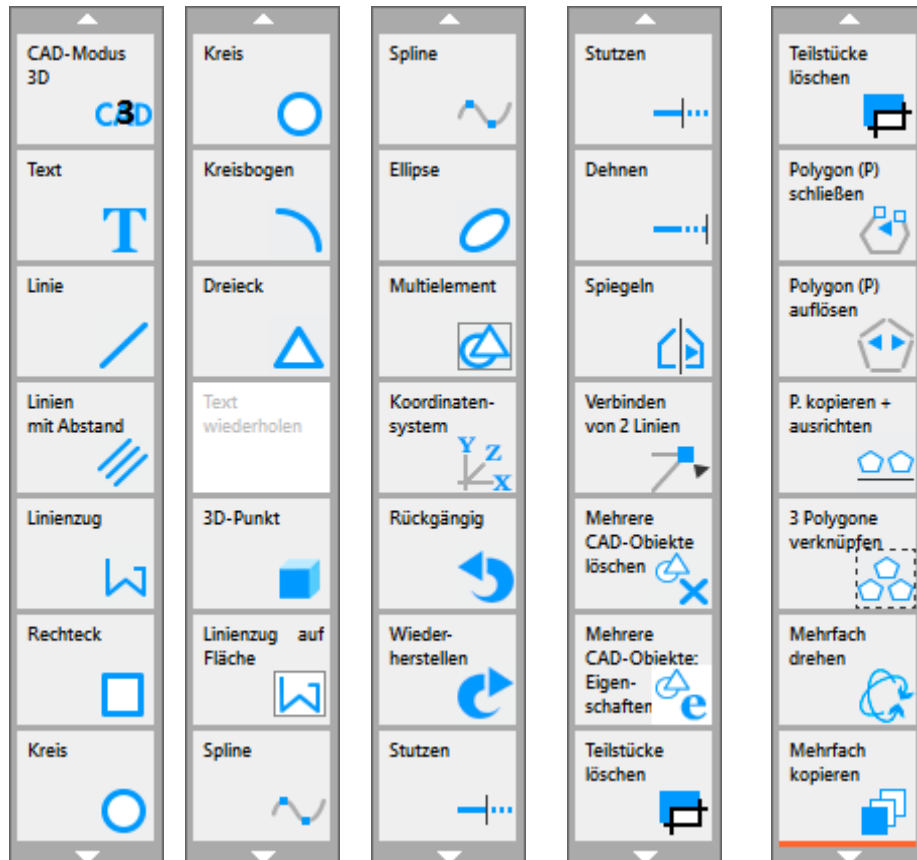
CAD-Modus 3D
C3D

Text
T

Linie

Linien mit Abstand

Linienzug

Rechteck

Kreis

Kreis

Kreisbogen

Dreieck

Text wiederholen

3D-Punkt

Linienzug auf Fläche

Spline

Spline

Ellipse

Multielement

Koordinatensystem
Y Z X

Rückgängig

Wiederherstellen

Stutzen

Stutzen

Dehnen

Spiegeln

Verbinden von 2 Linien

Mehrere CAD-Obiekte löschen

Mehrere CAD-Obiekte: Eigenschaften
e

Teilstücke löschen

Teilstücke löschen

Polygon (P) schließen

Polygon (P) auflösen

P. kopieren + ausrichten

3 Polygone verknüpfen

Mehrfach drehen

Mehrfach kopieren